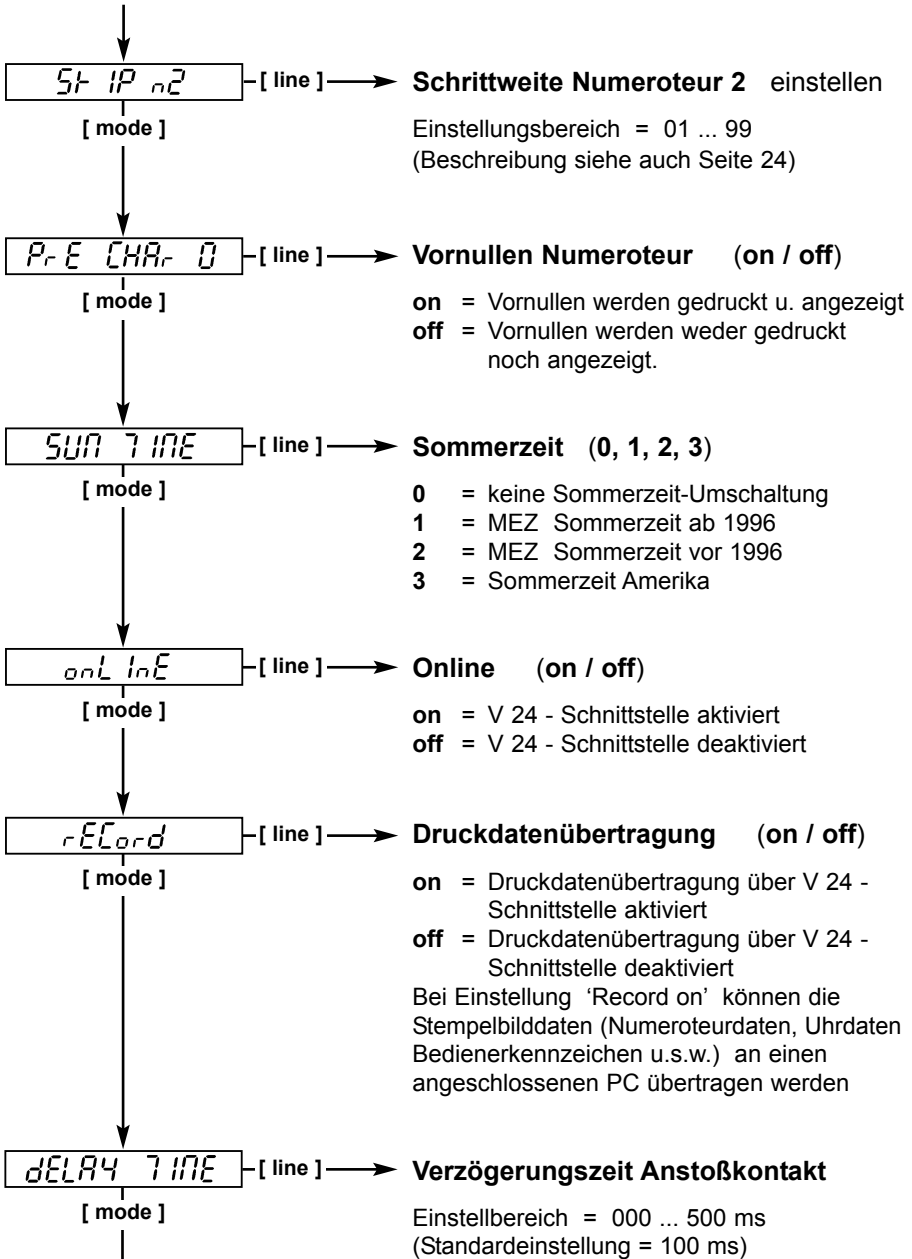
5t IP n2

[ line ]

Schrittweite Numeroteur 2 einstellen

[ mode ]

Einstellungsbereich = 01 ... 99
(Beschreibung siehe auch Seite 24)

PrE CHAr 0

[ line ]

Vornullen Numeroteur (on / off)

[ mode ]

on = Vornullen werden gedruckt u. angezeigt
off = Vornullen werden weder gedruckt noch angezeigt.

SUM 7IME

[ line ]

Sommerzeit (0, 1, 2, 3)

[ mode ]

0 = keine Sommerzeit-Umschaltung
1 = MEZ Sommerzeit ab 1996
2 = MEZ Sommerzeit vor 1996
3 = Sommerzeit Amerika

onLInE

[ line ]

Online (on / off)

[ mode ]

on = V 24 - Schnittstelle aktiviert
off = V 24 - Schnittstelle deaktiviert

rECord

[ line ]

Druckdatenübertragung (on / off)

[ mode ]

on = Druckdatenübertragung über V 24 - Schnittstelle aktiviert
off = Druckdatenübertragung über V 24 - Schnittstelle deaktiviert
Bei Einstellung 'Record on' können die Stempelbilddaten (Numeroteurdaten, Uhrdaten Bedienerkennzeichen u.s.w.) an einen angeschlossenen PC übertragen werden

dELAY 7IME

[ line ]

Verzögerungszeit Anstoßkontakt

[ mode ]

Einstellbereich = 000 ... 500 ms
(Standardeinstellung = 100 ms)